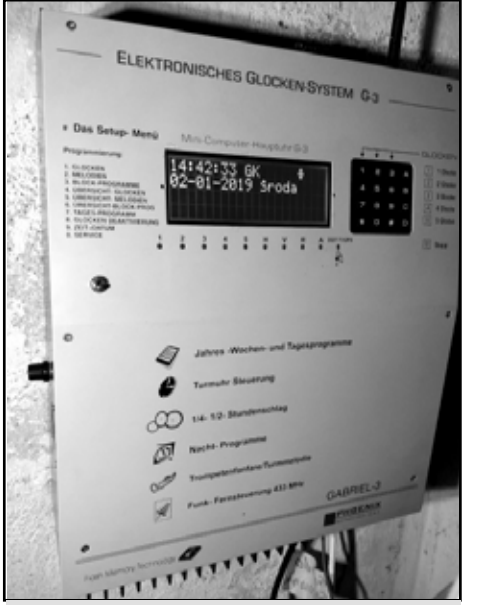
ELEKTRONISCHES GLOCKEN-SYSTEM G-3

Das Setup- Menü

Mini-Computer-Hauptuhr G-3

Programmierung
1. GLOCKEN
2. MELODIEN
3. BLOCK-PROGRAMME
4. ÜBERSICHT: GLOCKEN
5. ÜBERSICHT: MELODIEN
6. ÜBERSICHT: BLOCK-PROG.
7. TAGES-PROGRAMM
8. GLOCKEN DEAKTIVIERUNG
9. ZEIT-DATUM
0. SERVICE

14:42:33 GK
02-01-2019 Sroda

GLOCKEN

1 2 3 4 5 6 7 8 9 0 SETUP

Jahres -Wochen- und Tagesprogramme

Turmuhr Steuerung

1/4- 1/2- Stundenschlag

Nacht- Programme

Trompetenfanfare/Turmmusik

Funk- Fernsteuerung 433 MHz

GABRIEL-2

PHOENIX

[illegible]